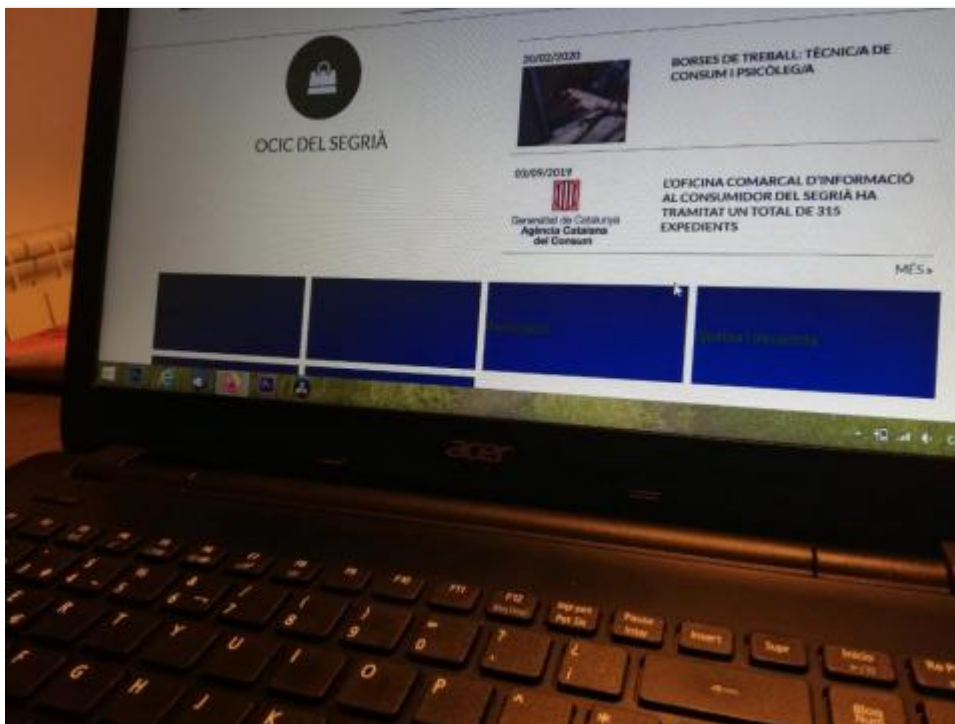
OCIC DEL SEGRIÀ

20/02/2020

BORSES DE TREBALL: TÈCNIC/A DE CONSUM I PSICÒLEG/A

03/09/2019

Generalitat de Catalunya
Agència Catalana del Consum

L'OFICINA COMARCAL D'INFORMACIÓ AL CONSUMIDOR DEL SEGRIÀ HA TRAMITAT UN TOTAL DE 315 EXPEDIENTS

MÉS»

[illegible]

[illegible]

acer

F9 F10 F11 F12

Insert

Supr

R T Y U I O P

F G H J K

4 5 6 7 8 9 0